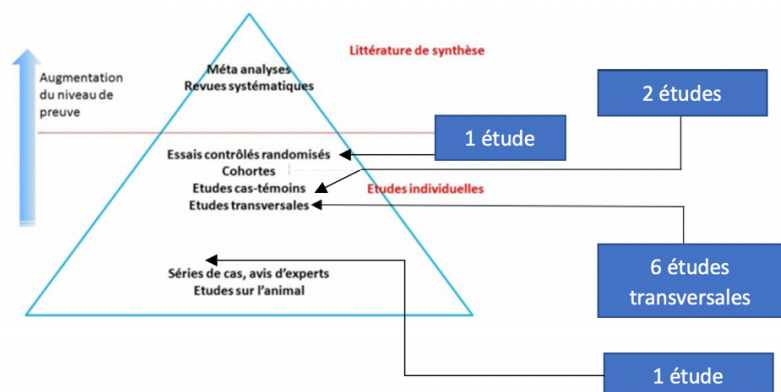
Augmentation du niveau de preuve

Méta analyses
Revues systématiques

Littérature de synthèse

2 études

1 étude

Essais contrôlés randomisés
Cohortes
Etudes cas-témoins
Etudes transversales

Etudes individuelles

Séries de cas, avis d'experts
Etudes sur l'animal

6 études transversales

1 étude